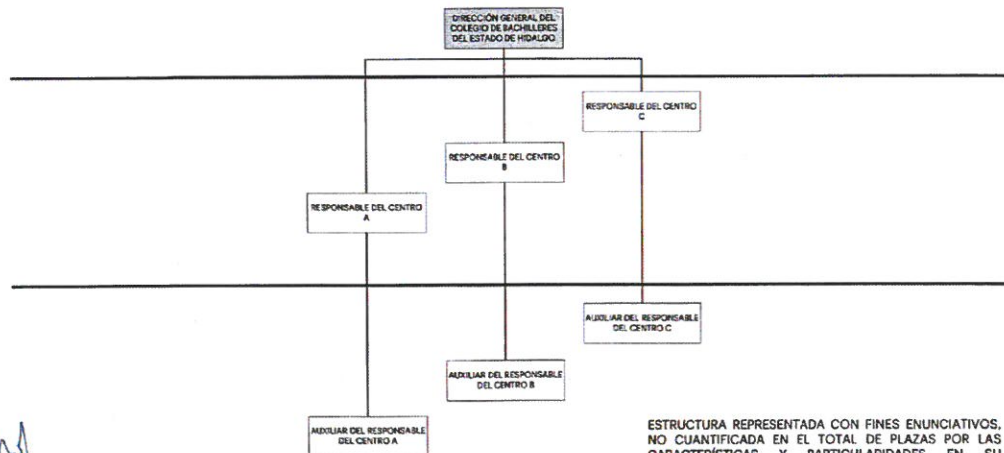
DIRECCIÓN GENERAL DEL COLEGIO DE BACHILLERES DEL ESTADO DE HIDALGO

RESPONSABLE DEL CENTRO C

RESPONSABLE DEL CENTRO B

RESPONSABLE DEL CENTRO A

AUXILIAR DEL RESPONSABLE DEL CENTRO C

AUXILIAR DEL RESPONSABLE DEL CENTRO B

AUXILIAR DEL RESPONSABLE DEL CENTRO A

ESTRUCTURA REPRESENTADA CON FINES ENUNCIATIVOS, NO CUANTIFICADA EN EL TOTAL DE PLAZAS POR LAS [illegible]